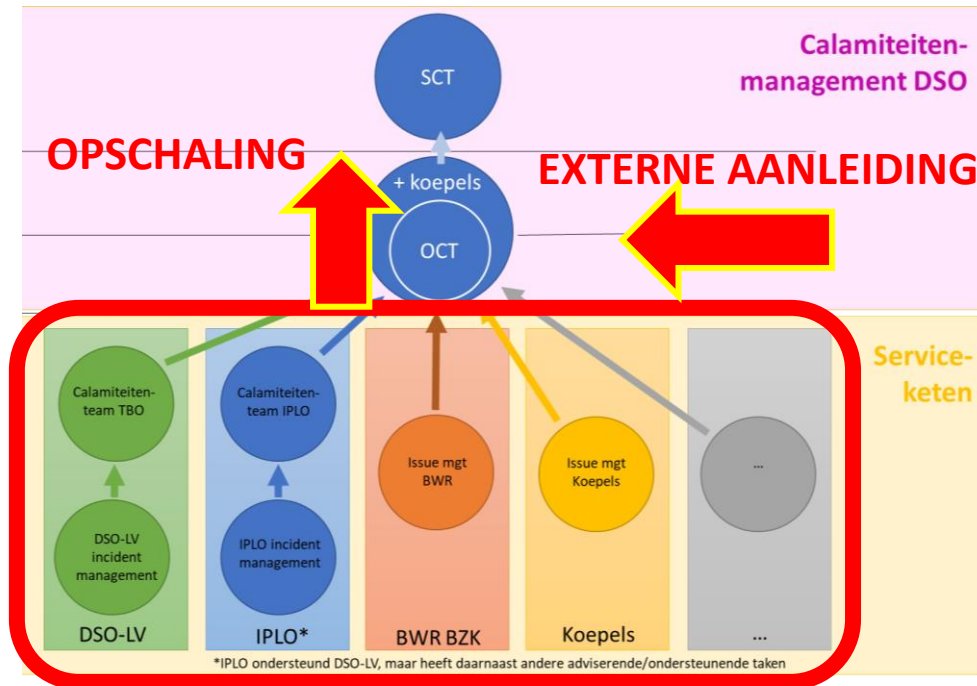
Calamiteiten-management DSO

SCT

OPSCHALING

+ koepels

EXTERNE AANLEIDING

OCT

Service-keten

Calamiteiten-team TBO

Calamiteiten-team IPLO

Issue mgt BWR

Issue mgt Koepels

...

DSO-LV incident management

IPLO incident management

DSO-LV

IPLO*

BWR BZK

Koepels

...

*IPLO ondersteund DSO-LV, maar heeft daarnaast andere adviserende/ondersteunende taken